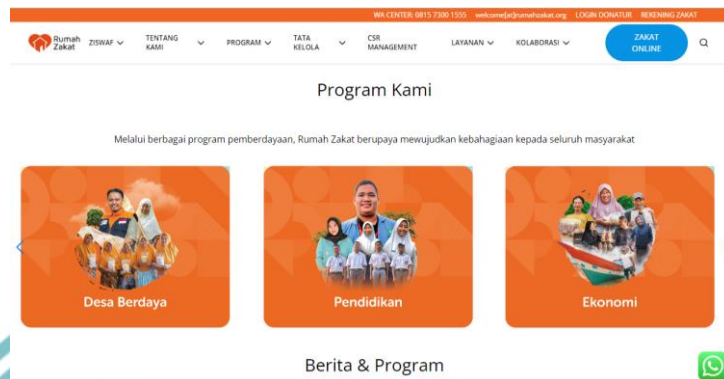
WA CENTER: 0815 7300 1555 welcome[at]rumahzakat.org LOGIN DONATUR REKENING ZAKAT

Rumah Zakat ZISWAF TENTANG KAMI PROGRAM TATA KELOLA CSR MANAGEMENT LAYANAN KOLABORASI ZAKAT ONLINE

Program Kami

Melalui berbagai program pemberdayaan, Rumah Zakat berupaya mewujudkan kebahagiaan kepada seluruh masyarakat

Desa Berdaya

Pendidikan

Ekonomi

Berita & Program